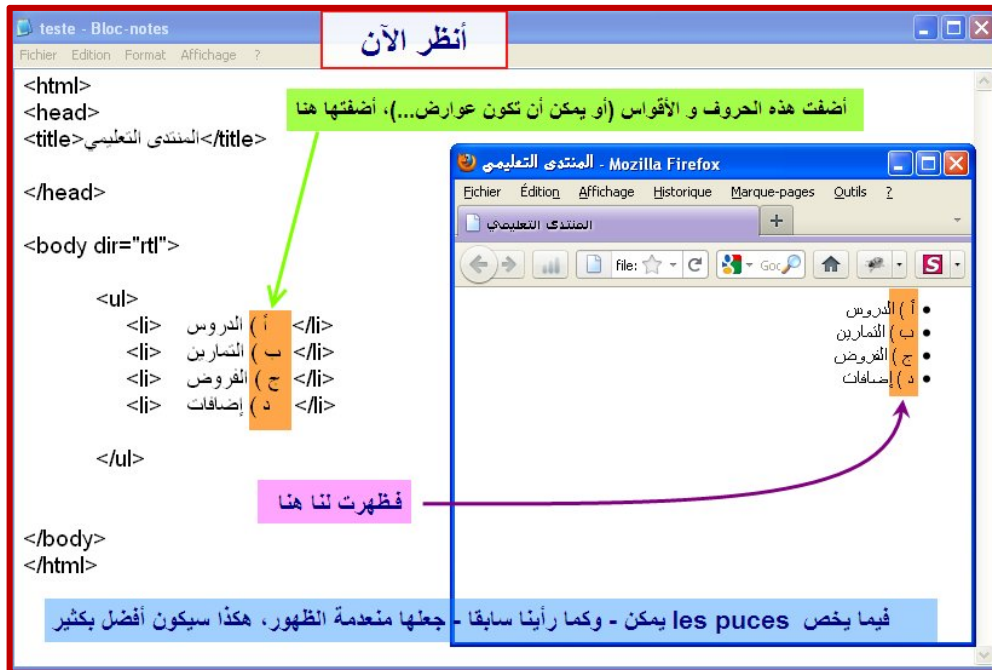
teste - Bloc-notes

أنظر الآن

Fichier Edition Format Affichage ?

<html>
<head>
<title>المنتدى التعليمي</title>

</head>

<body dir="rtl">

<ul>
<li> أ ) الدروس </li>
<li> ب ) التمارين </li>
<li> ج ) الفروض </li>
<li> د ) إضافات </li>

</ul>

</body>
</html>

أضفت هذه الحروف و الأقواس (أو يمكن أن تكون عوارض...)، أضفتها هنا

المنتدى التعليمي - Mozilla Firefox

Fichier Édition Affichage Historique Marque-pages Outils ?

المنتدى التعليمي

+

file:

Goo

أ ) الدروس
ب ) التمارين
ج ) الفروض
د ) إضافات

فظهرت لنا هنا

فيما يخص les puces يمكن - وكما رأينا سابقا - جعلها منعدمة الظهور، هكذا سيكون أفضل بكثير